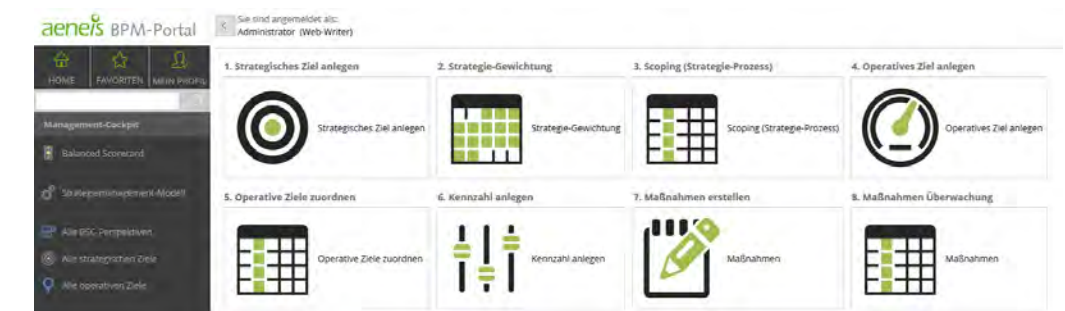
aeneis BPM-Portal

Sie sind angemeldet als:
Administrator (Web-Writer)

HOME FAVORITEN MEIN PROFIL

Management-Cockpit

Balanced Scorecard

Strategieentwicklung-Modell

Alle BSC-Perspektiven

Alle strategischen Ziele

Alle operativen Ziele

1. Strategisches Ziel anlegen

Strategisches Ziel anlegen

2. Strategie-Gewichtung

Strategie-Gewichtung

3. Scoping (Strategie-Prozess)

Scoping (Strategie-Prozess)

4. Operatives Ziel anlegen

Operatives Ziel anlegen

5. Operative Ziele zuordnen

Operative Ziele zuordnen

6. Kennzahl anlegen

Kennzahl anlegen

7. Maßnahmen erstellen

Maßnahmen

8. Maßnahmen Überwachung

Maßnahmen